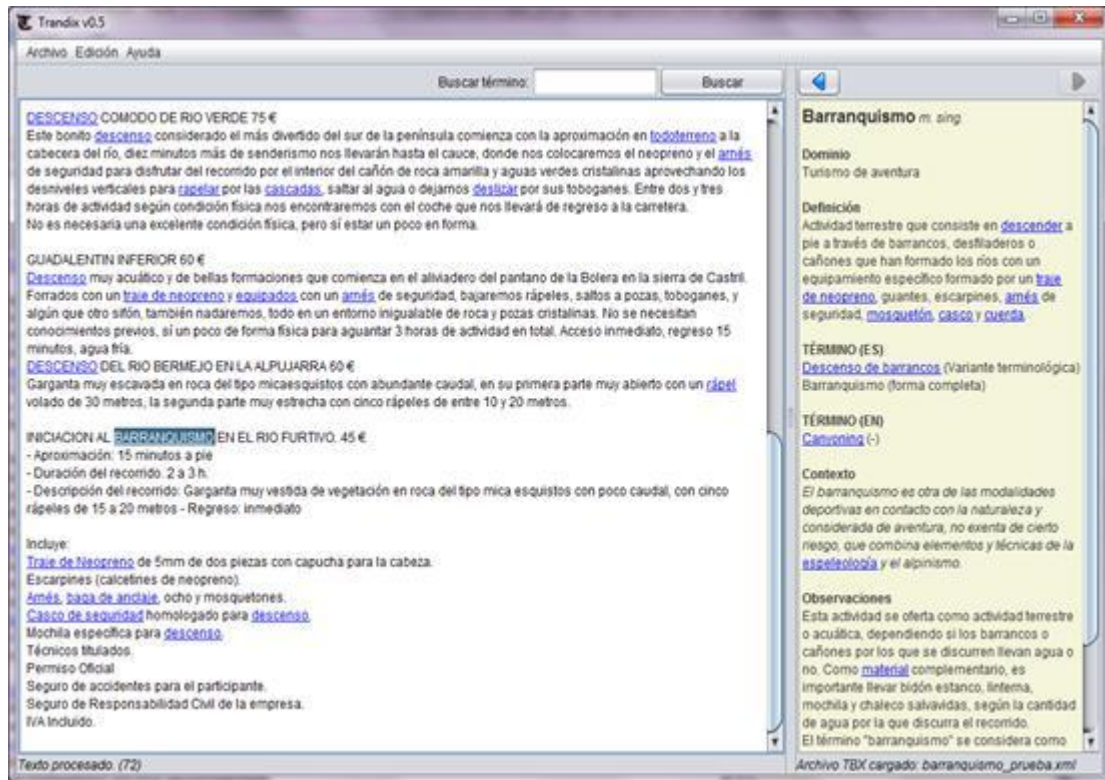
Trandix v0.5

Archivo Edición Ayuda

Buscar término: Buscar

DESCENSO COMODO DE RIO VERDE 75 €
Este bonito descenso considerado el más divertido del sur de la península comienza con la aproximación en todoterreno a la cabecera del río, diez minutos más de senderismo nos llevarán hasta el cauce, donde nos colocaremos el neopreno y el arnés de seguridad para disfrutar del recorrido por el interior del cañón de roca amarilla y aguas verdes cristalinas aprovechando los desniveles verticales para rapelar por las cascadas, saltar al agua o dejarnos deslizar por sus toboganes. Entre dos y tres horas de actividad según condición física nos encontraremos con el coche que nos llevará de regreso a la carretera.
No es necesaria una excelente condición física, pero sí estar un poco en forma.

GUADALENTIN INFERIOR 60 €
Descenso muy acuático y de bellas formaciones que comienza en el aliviadero del pantano de la Bolera en la sierra de Castril. Forrados con un traje de neopreno y equipados con un arnés de seguridad, bajaremos rápeles, saltos a pozas, toboganes, y algún que otro sifón, también nadaremos, todo en un entorno inigualable de roca y pozas cristalinas. No se necesitan conocimientos previos, sí un poco de forma física para aguantar 3 horas de actividad en total. Acceso inmediato, regreso 15 minutos, agua fría.
DESCENSO DEL RIO BERMEJO EN LA ALPUJARRA 60 €
Garganta muy escavada en roca del tipo micaesquistos con abundante caudal, en su primera parte muy abierto con un rápel volado de 30 metros, la segunda parte muy estrecha con cinco rápeles de entre 10 y 20 metros.

INICIACION AL BARRANQUISMO EN EL RIO FURTIVO. 45 €
- Aproximación: 15 minutos a pie
- Duración del recorrido: 2 a 3 h.
- Descripción del recorrido: Garganta muy vestida de vegetación en roca del tipo mica esquistos con poco caudal, con cinco rápeles de 15 a 20 metros - Regreso: inmediato

Incluye:
Traje de Neopreno de 5mm de dos piezas con capucha para la cabeza.
Escarpines (calcetines de neopreno).
Arnés, baga de anclaje, ocho y mosquetones.
Casco de seguridad homologado para descenso.
Mochila específica para descenso.
Técnicos titulados.
Permiso Oficial
Seguro de accidentes para el participante.
Seguro de Responsabilidad Civil de la empresa.
IVA Incluido.

Barranquismo m. sing.

Dominio
Turismo de aventura

Definición
Actividad terrestre que consiste en descender a pie a través de barrancos, desfiladeros o cañones que han formado los ríos con un equipamiento específico formado por un traje de neopreno, guantes, escarpines, arnés de seguridad, mosquetón, casco y cuerda.

TÉRMINO (ES)
Descenso de barrancos (Variante terminológica)
Barranquismo (forma completa)

TÉRMINO (EN)
Canyoning (-)

Contexto
El barranquismo es otra de las modalidades deportivas en contacto con la naturaleza y considerada de aventura, no exenta de cierto riesgo, que combina elementos y técnicas de la espeleología y el alpinismo.

Observaciones
Esta actividad se oferta como actividad terrestre o acuática, dependiendo si los barrancos o cañones por los que se discurren llevan agua o no. Como material complementario, es importante llevar bidón estanco, linterna, mochila y chaleco salvavidas, según la cantidad de agua por la que discurra el recorrido.
El término "barranquismo" se considera como

Texto procesado. (72)
Archivo TBX cargado: barranquismo_prueba.xml